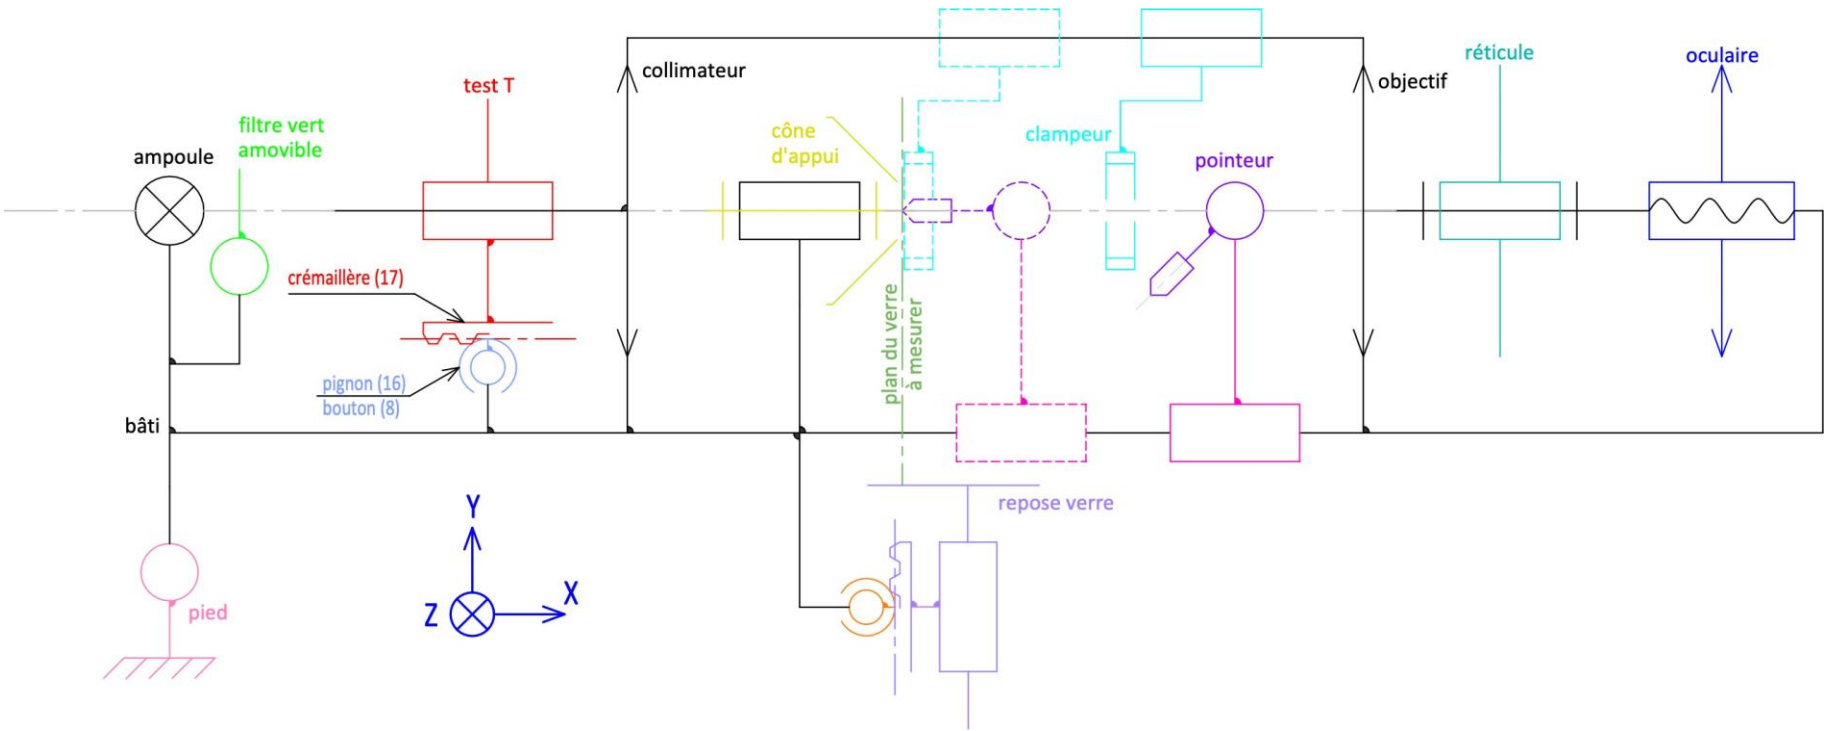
collimateur

test T

filtre vert amovible

ampoule

cône d'appui

clampeur

pointeur

objectif

réticule

oculaire

crémaillère (17)

pignon (16)

bouton (8)

plan du verre à mesurer

bâti

repose verre

Y

Z

X

pied